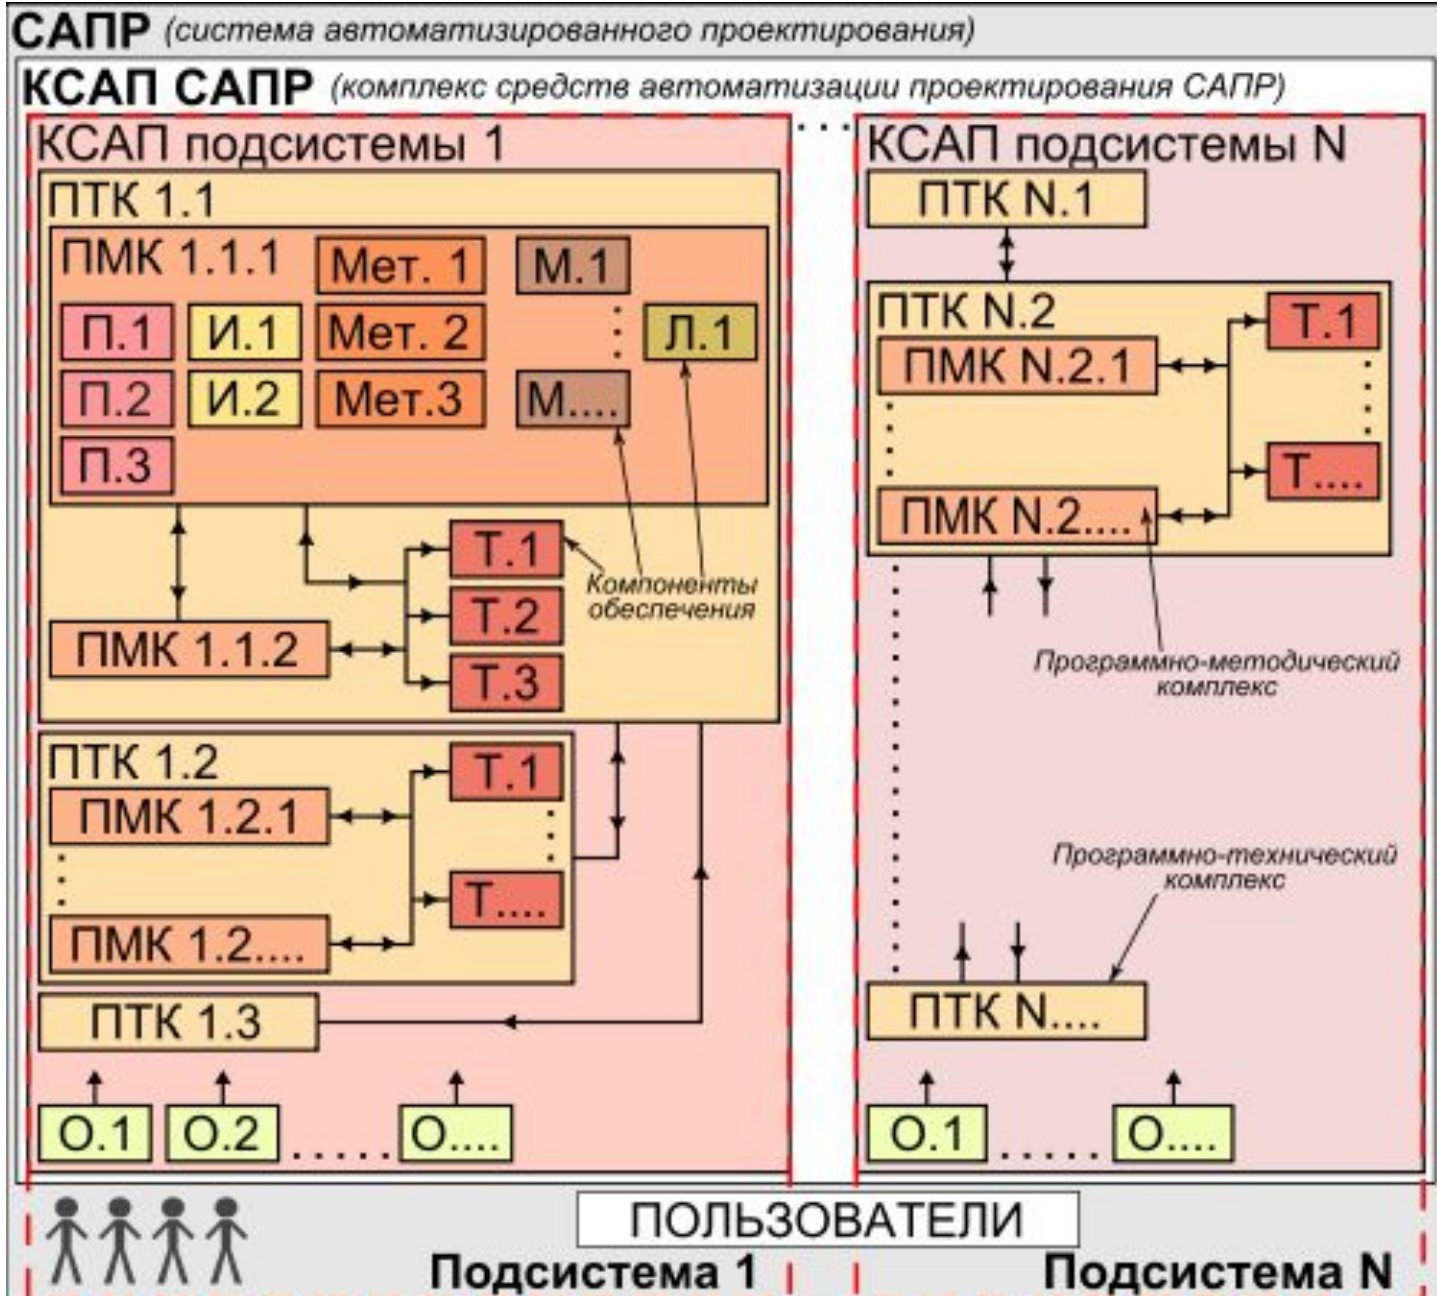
САПР (система автоматизированного проектирования)

КСАП САПР (комплекс средств автоматизации проектирования САПР)

КСАП подсистемы 1

ПТК 1.1

ПМК 1.1.1

Мет. 1

М.1

П.1

И.1

Мет. 2

Л.1

П.2

И.2

Мет.3

М....

П.3

Т.1

Т.2

Т.3

Компоненты обеспечения

ПМК 1.1.2

ПТК 1.2

Т.1

ПМК 1.2.1

Т....

ПМК 1.2....

ПТК 1.3

О.1

О.2

О....

КСАП подсистемы N

ПТК N.1

ПТК N.2

Т.1

ПМК N.2.1

Т....

ПМК N.2....

Программно-методический комплекс

Программно-технический комплекс

ПТК N....

О.1

О....

ПОЛЬЗОВАТЕЛИ

Подсистема 1

Подсистема N